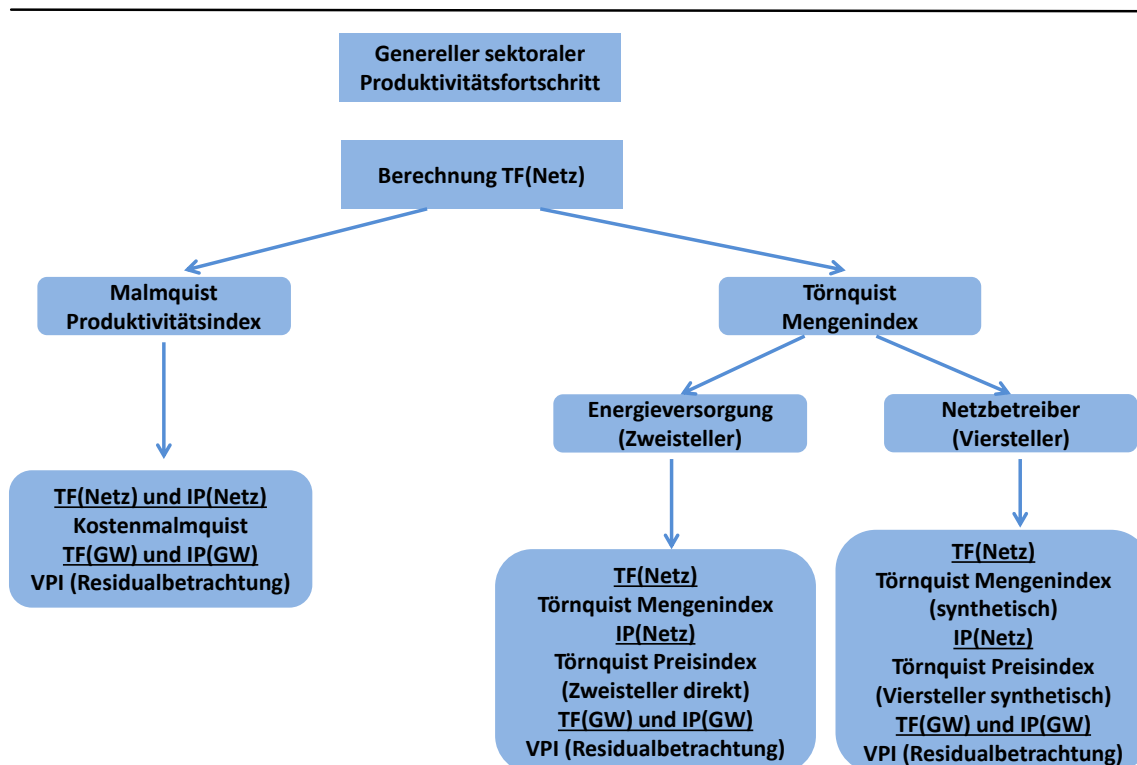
Genereller sektoraler Produktivitätsfortschritt

Berechnung TF(Netz)

Malmquist Produktivitätsindex

Törnquist Mengenindex

Energieversorgung (Zweisteller)

Netzbetreiber (Viersteller)

TF(Netz) und IP(Netz)
Kostenmalmquist
TF(GW) und IP(GW)
VPI (Residualbetrachtung)

TF(Netz)
Törnquist Mengenindex
IP(Netz)
Törnquist Preisindex
(Zweisteller direkt)
TF(GW) und IP(GW)
VPI (Residualbetrachtung)

TF(Netz)
Törnquist Mengenindex
(synthetisch)
IP(Netz)
Törnquist Preisindex
(Viersteller synthetisch)
TF(GW) und IP(GW)
VPI (Residualbetrachtung)